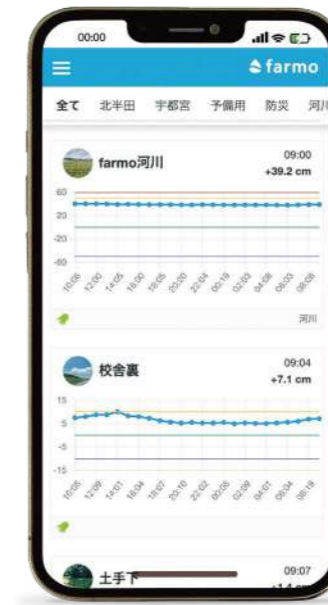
00:00

farmo

全て 北半田 宇都宮 予備用 防災 河川

farmo河川
09:00
+39.2 cm

60
20
-20
-60

10:05 12:00 14:05 16:05 18:05 20:20 22:04 00:19 02:03 04:08 06:03 08:08

河川

校舎裏
09:04
+7.1 cm

15
5
-5
-15

10:05 12:09 14:01 16:04 18:07 20:10 22:02 00:05 02:09 04:01 06:04 08:19

土手下
09:07
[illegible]